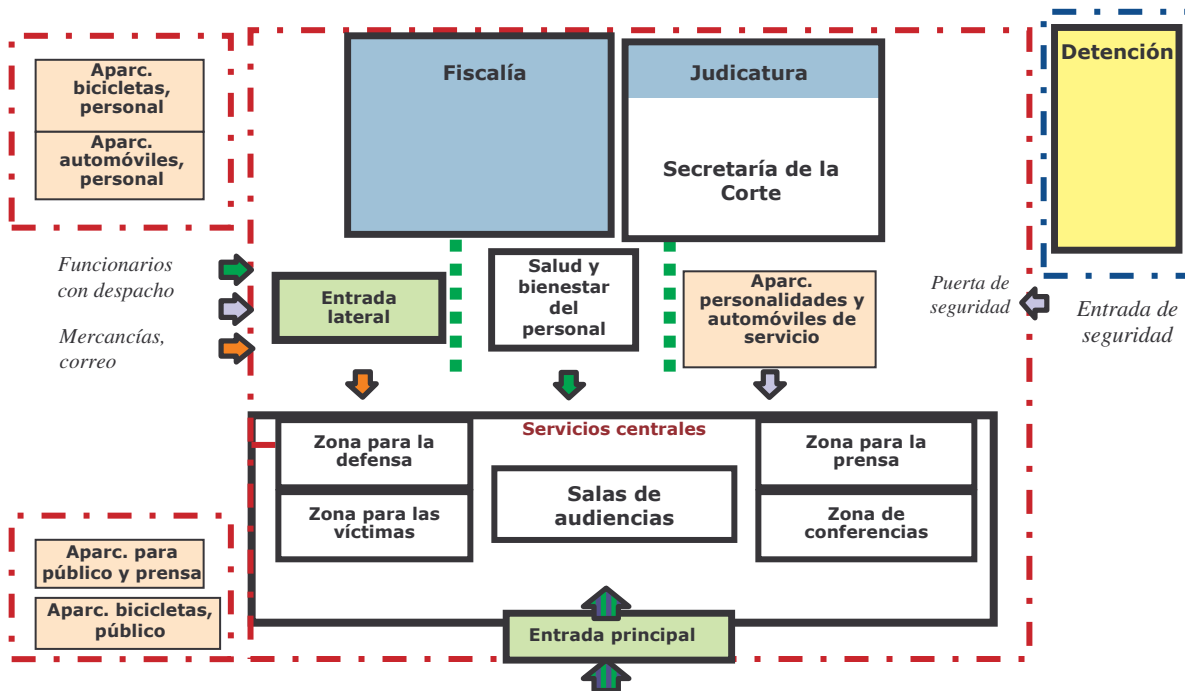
Aparc. bicicletas, personal

Aparc. automóviles, personal

Fiscalía

Judicatura

Secretaría de la Corte

Detención

Funcionarios con despacho

Mercancías, correo

Entrada lateral

Salud y bienestar del personal

Aparc. personalidades y automóviles de servicio

Puerta de seguridad

Entrada de seguridad

Servicios centrales

Zona para la defensa

Zona para la prensa

Salas de audiencias

Zona para las víctimas

Zona de conferencias

Aparc. para público y prensa

Aparc. bicicletas, público

Entrada principal